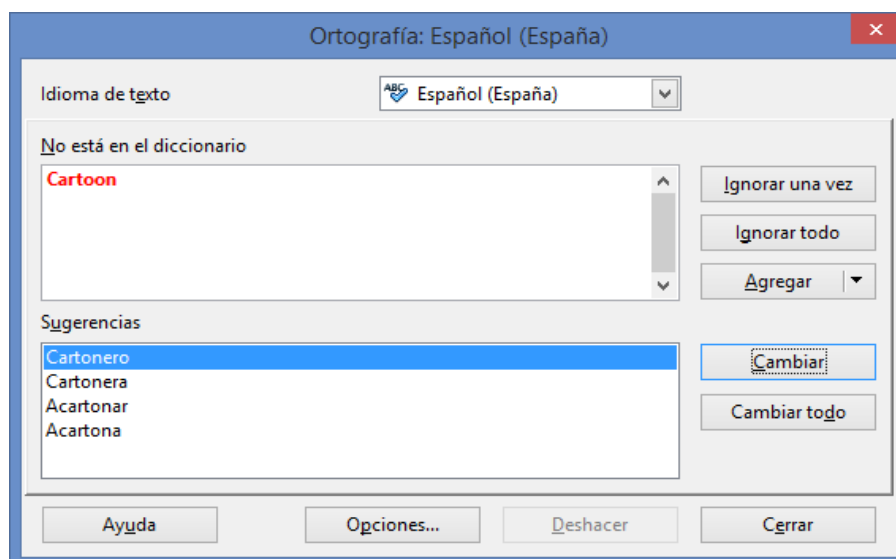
Ortografía: Español (España)

Idioma de texto

Español (España)

No está en el diccionario

Cartoon

Ignorar una vez

Ignorar todo

Agregar

Sugerencias

Cartonero
Cartonera
Acartonar
Acartona

Cambiar

Cambiar todo

Ayuda

Opciones...

Deshacer

Cerrar